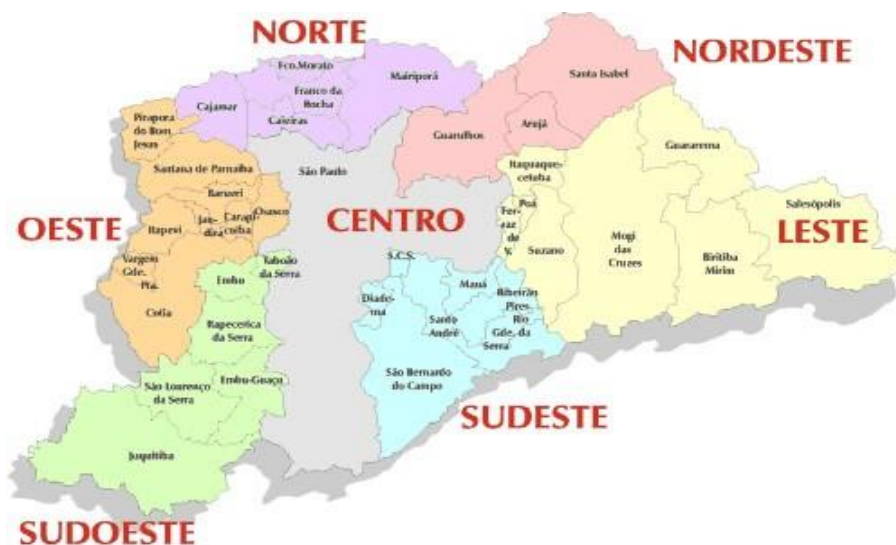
NORTE

NORDESTE

Fco.Morato

Franco da Rocha

Mairiporã

Cajamar

Caieiras

Santa Isabel

Pirapora do Bom Jesus

Guarulhos

Arujá

Santana de Parnaíba

São Paulo

Itaquaquecetuba

Guararema

Barueri

Osasco

Salesópolis

OESTE

Itapevi

Jandira

Carapicuíba

CENTRO

Poá

Ferraz de V.

Suzano

Mogi das Cruzes

Biritiba Mirim

LESTE

Vargem Gde. Pta.

Taboão da Serra

Embu

S.C.S.

Cotia

Diadema

Mauá

Santo André

Ribeirão Pires

Rio Gde. da Serra

Itapecerica da Serra

São Bernardo do Campo

São Lourenço da Serra

Embu-Guaçu

SUDESTE

Juquitiba

SUDOESTE